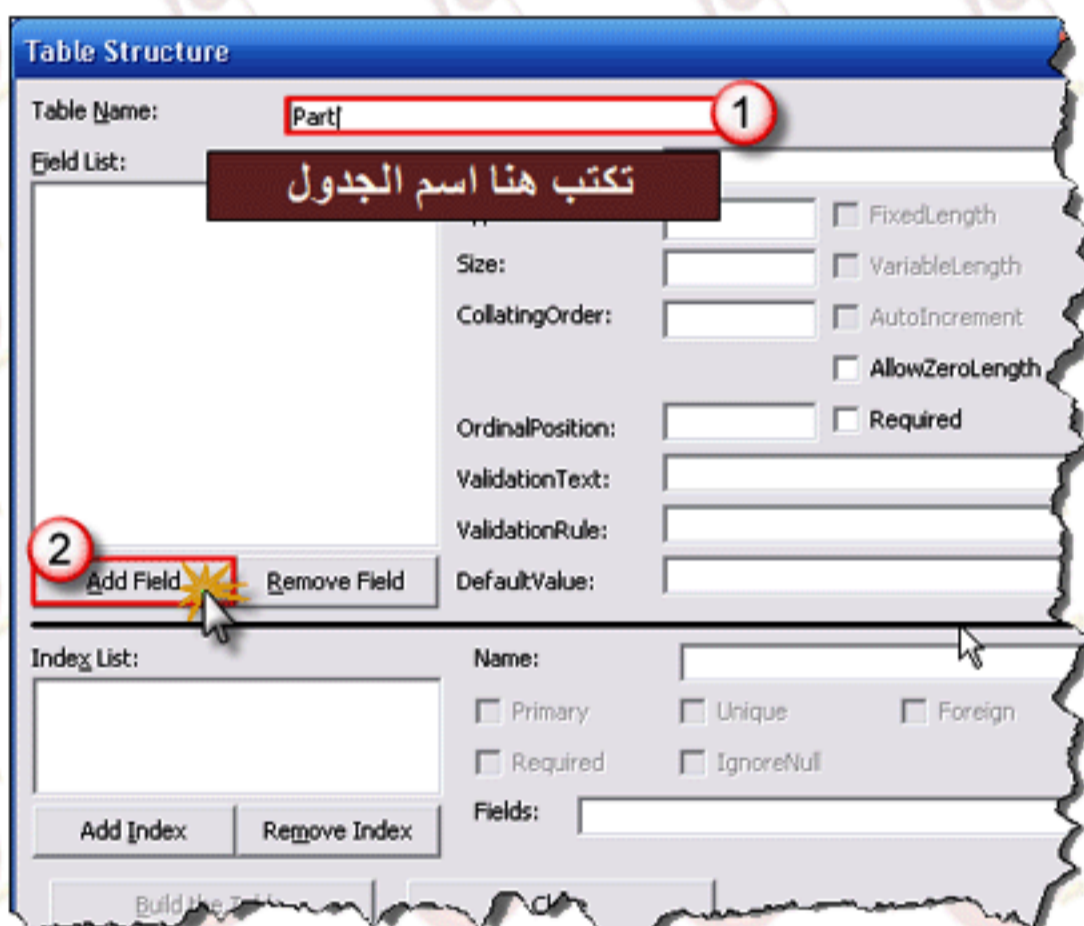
Table Structure

Table Name: Part

1

Field List:

تكتب هنا اسم الجدول

FixedLength

Size:

VariableLength

CollatingOrder:

AutoIncrement

AllowZeroLength

OrdinalPosition:

Required

ValidationText:

ValidationRule:

2

Add Field

Remove Field

DefaultValue:

Index List:

Name:

Primary

Unique

Foreign

Required

IgnoreNull

Add Index

Remove Index

Fields:

Build the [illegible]

Cl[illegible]